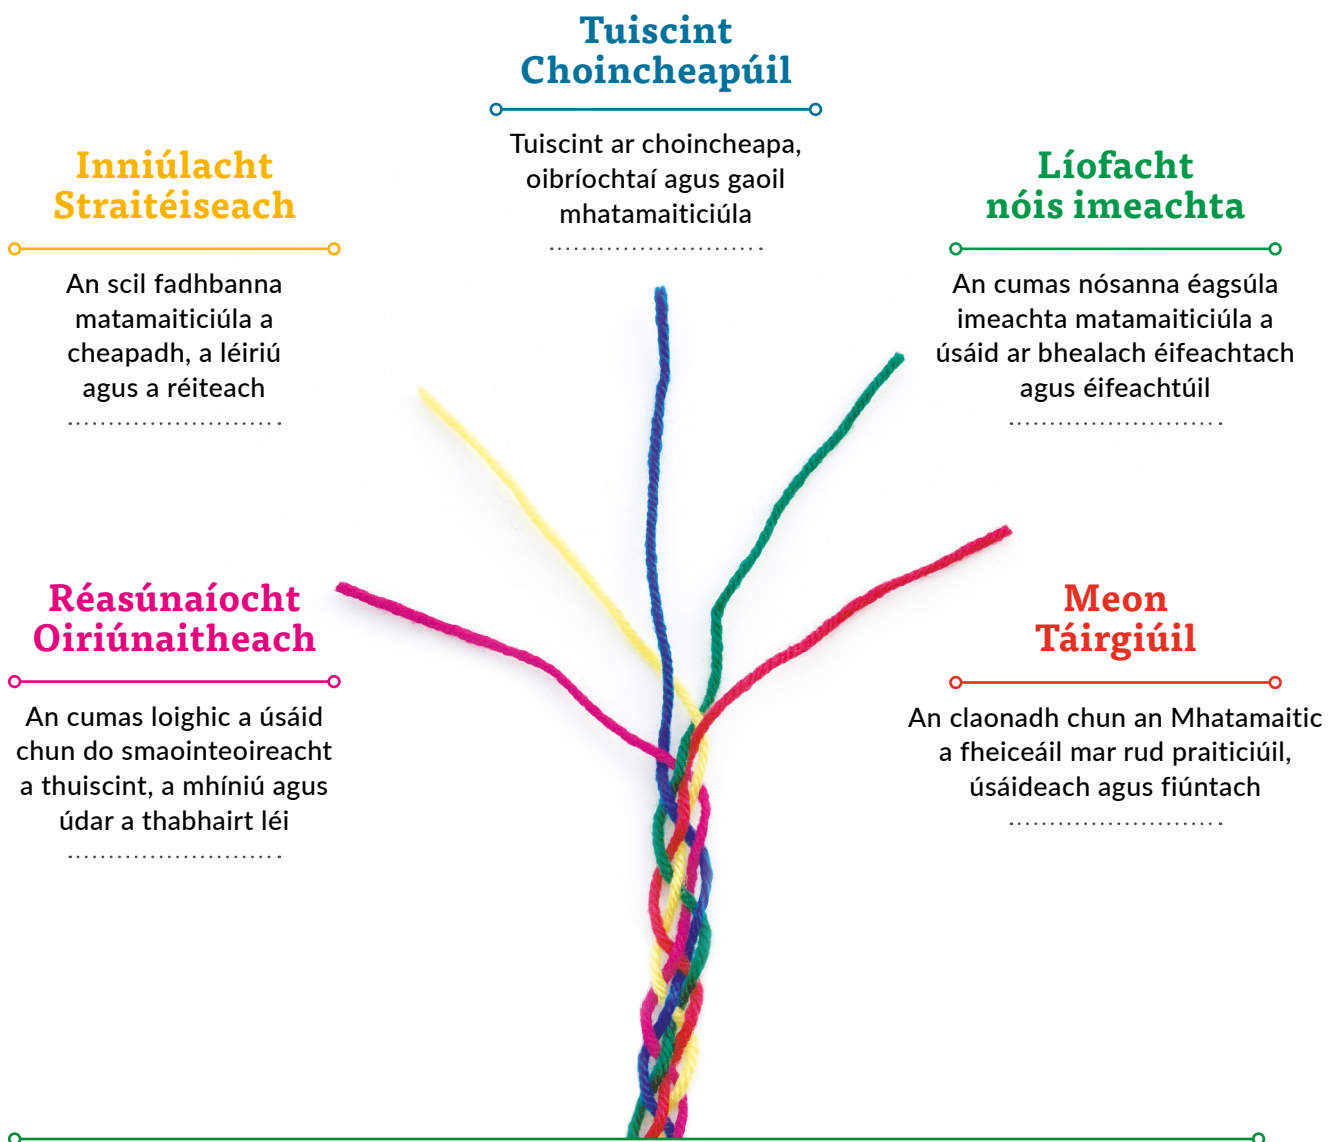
Tuiscint Choincheapúil

Tuiscint ar choincheapa, oibríochtaí agus gaoil mhatamaiticiúla

Inniúlacht Straitéiseach

An scil fadhbanna matamaiticiúla a cheapadh, a léiriú agus a réiteach

Líofacht nóis imeachta

An cumas nósanna éagsúla imeachta matamaiticiúla a úsáid ar bhealach éifeachtach agus éifeachtúil

Réasúnaíocht Oiriúnaitheach

An cumas loighic a úsáid chun do smaointeoireacht a thuiscint, a mhíniú agus údar a thabhairt léi

Meon Táirgiúil

An claonadh chun an Mhatamaitic a fheiceáil mar rud praiticiúil, úsáideach agus fiúntach